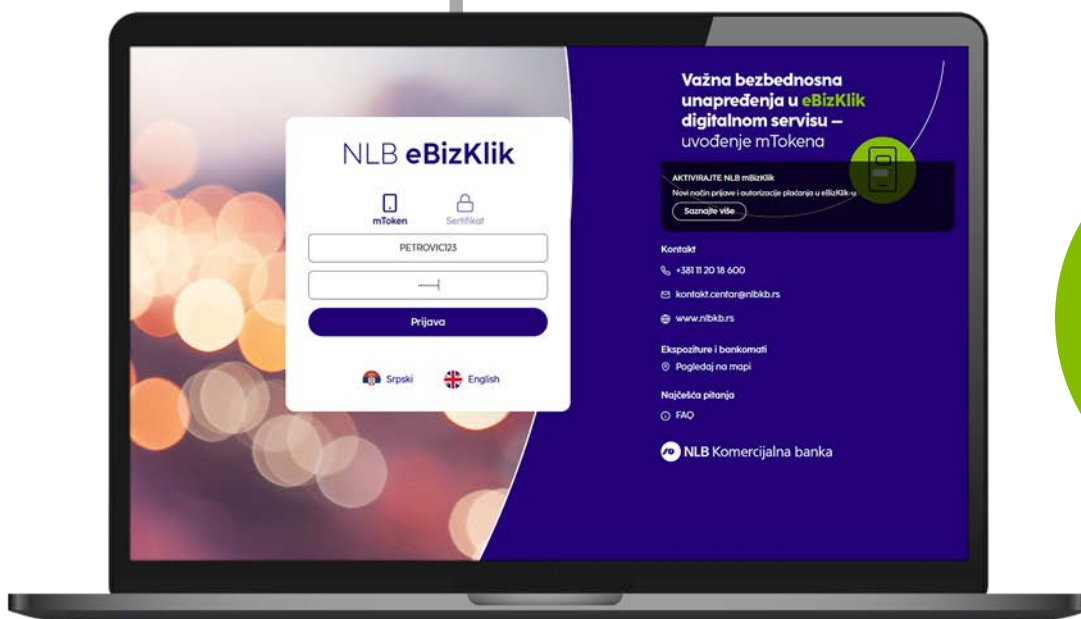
NLB eBizKlik

mToken
Sertifikat

PETROVIC123

Prijava

Srpski
English

Važna bezbednosna unapređenja u eBizKlik digitalnom servisu – uvođenje mTokena

AKTIVIRAJTE NLB mBizKlik
Novi način prijave i autorizacije plaćanja u eBizKlik-u
Saznajte više

Kontakt
+381 11 20 18 600
kontakt.centar@nlbkb.rs
www.nlbkb.rs

Ekspoziture i bankomati
Pogledaj na mapi

Najčešća pitanja
FAQ

NLB Komercijalna banka